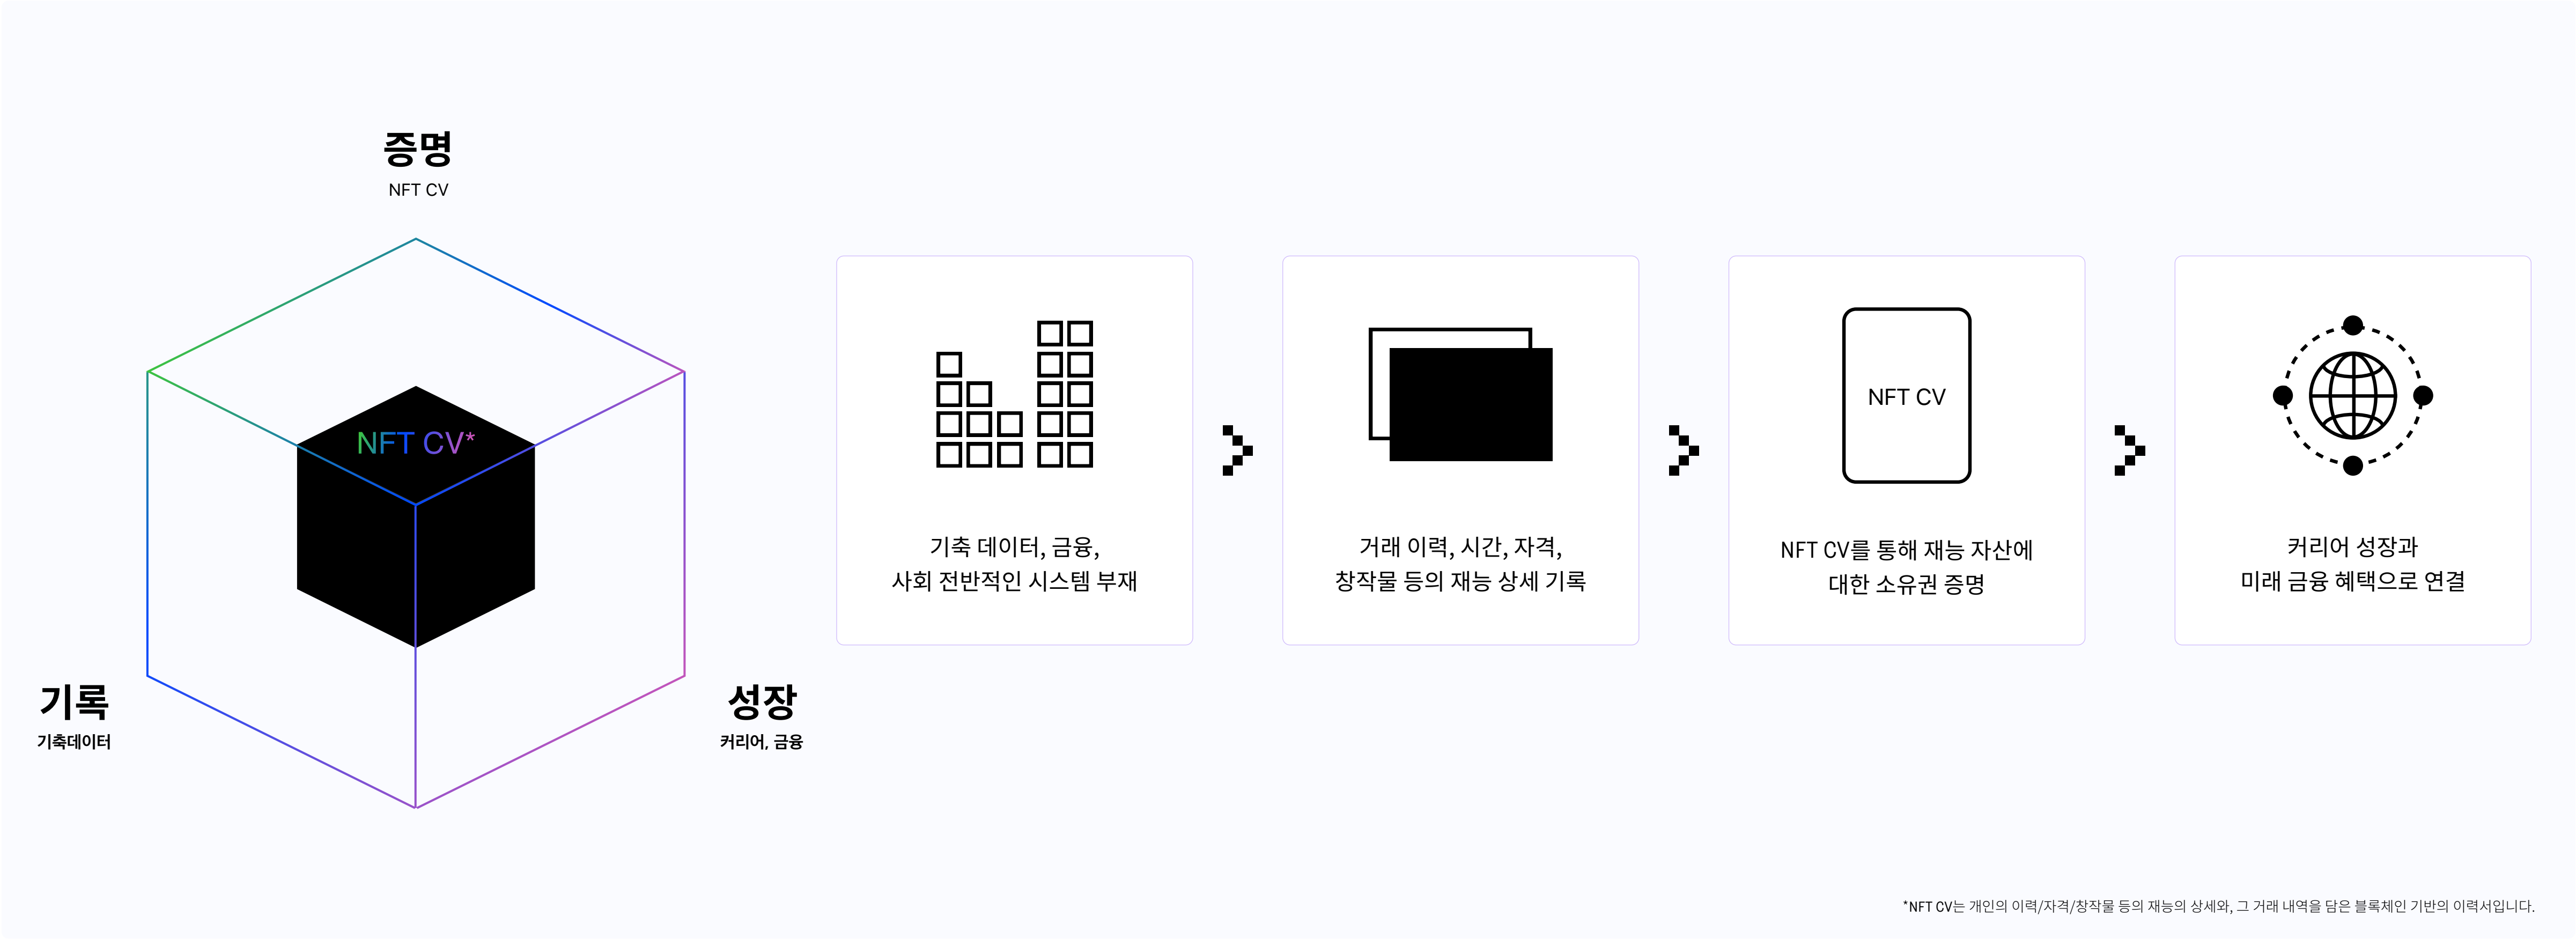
증명
NFT CV

NFT CV*

기록
기축데이터

성장
커리어, 금융

기축 데이터, 금융,
사회 전반적인 시스템 부재

거래 이력, 시간, 자격,
창작물 등의 재능 상세 기록

NFT CV

NFT CV를 통해 재능 자산에
대한 소유권 증명

커리어 성장과
미래 금융 혜택으로 연결

*NFT CV는 개인의 이력/자격/창작물 등의 재능의 상세와, 그 거래 내역을 담은 블록체인 기반의 이력서입니다.